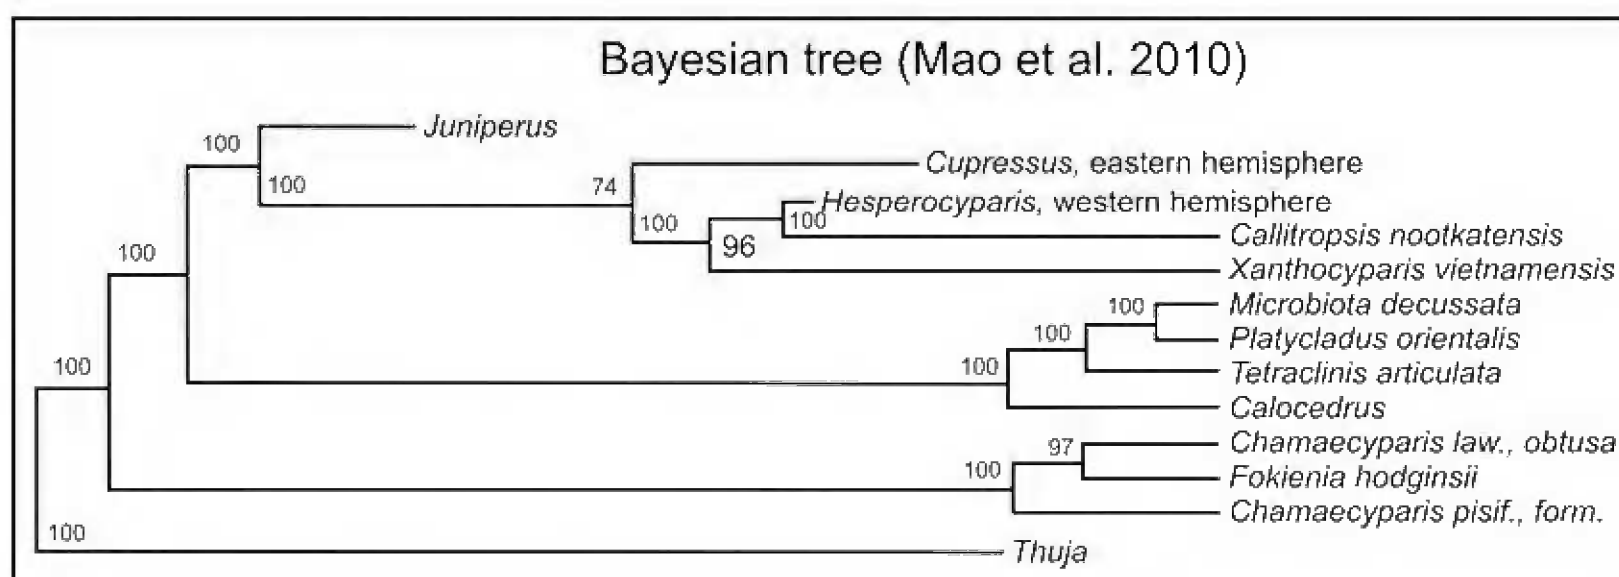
Bayesian tree (Mao et al. 2010)

100
100
Juniperus
74
Cupressus, eastern hemisphere
100
Hesperocyparis, western hemisphere
100
100
96
Callitropsis nootkatensis
100
Xanthocyparis vietnamensis
100
Microbiota decussata
100
Platycladus orientalis
100
Tetraclinis articulata
Calocedrus
97
Chamaecyparis law., obtusa
100
Fokienia hodginsii
Chamaecyparis pisif., form.
100
Thuja